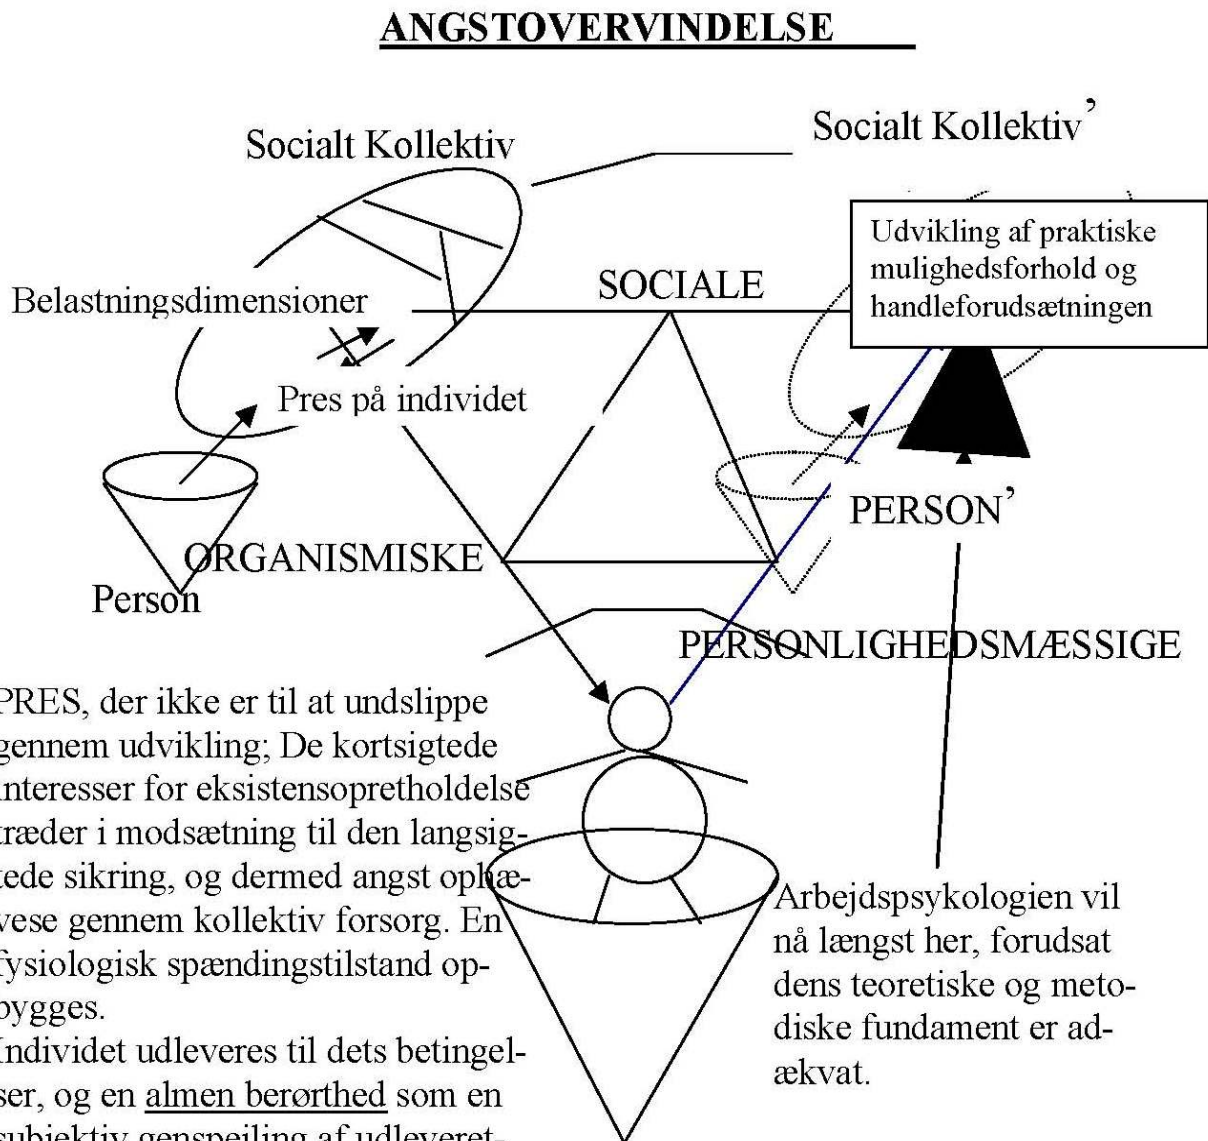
ANGSTOVERVINDELSE

Socialt Kollektiv

Socialt Kollektiv'

Udvikling af praktiske mulighedsforhold og handleforudsætningen

Belastningsdimensioner

SOCIALE

Pres på individet

PERSON'

ORGANISMISKE

Person

PERSONLIGHEDSMÆSSIGE

PRES, der ikke er til at undslippe gennem udvikling; De kortsigtede interesser for eksistensopretholdelse træder i modsætning til den langsigtede sikring, og dermed angst ophævese gennem kollektiv forsorg. En fysiologisk spændingstilstand opbygges.
Individet udleveres til dets betingelser, og en almen berørthed som en subjektiv genspejling af udleveret-

Arbejdspsykologien vil nå længst her, forudsat dens teoretiske og metodiske fundament er adækvat.